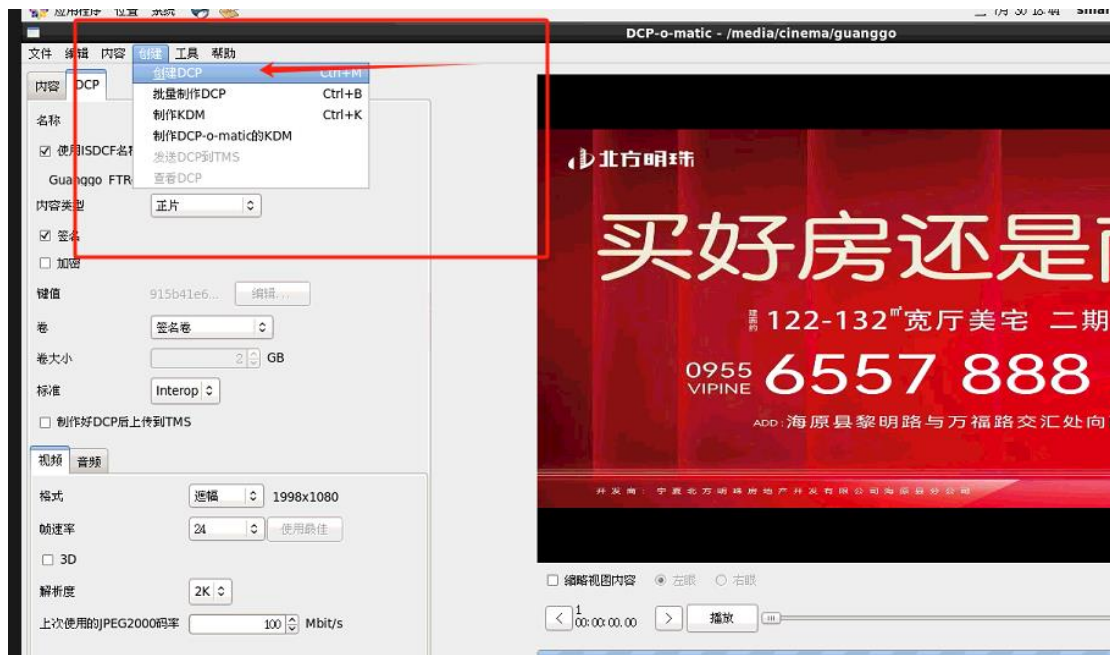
应用程序 位置 系统

DCP-o-matic - /media/cinema/guanggo

文件 编辑 内容 创建 工具 帮助

内容 DCP

创建DCP Ctrl+M
批量制作DCP Ctrl+B
制作KDM Ctrl+K
制作DCP-o-matic的KDM
发送DCP到TMS
查看DCP

名称
☑ 使用ISDCF名称
Guanggo FTR
内容类型 正片
☑ 签名
☐ 加密
键值 915b41e6... 编辑...
卷 签名卷
卷大小 2 GB
标准 Interop
☐ 制作好DCP后上传到TMS

视频 音频
格式 遮幅 1998x1080
帧速率 24 使用最佳
☐ 3D
解析度 2K
上次使用的JPEG2000码率 100 Mbit/s

北方明珠
买好房还是
122-132㎡宽厅美宅 二期
0955 VIPINE 6557 888
ADD:海原县黎明路与万福路交汇处向
开发商: 宁夏北方明珠房地产开发有限公司海原县分公司

☐ 缩略视图内容 ◉ 左眼 ○ 右眼
< 1 00:00:00.00 > 播放